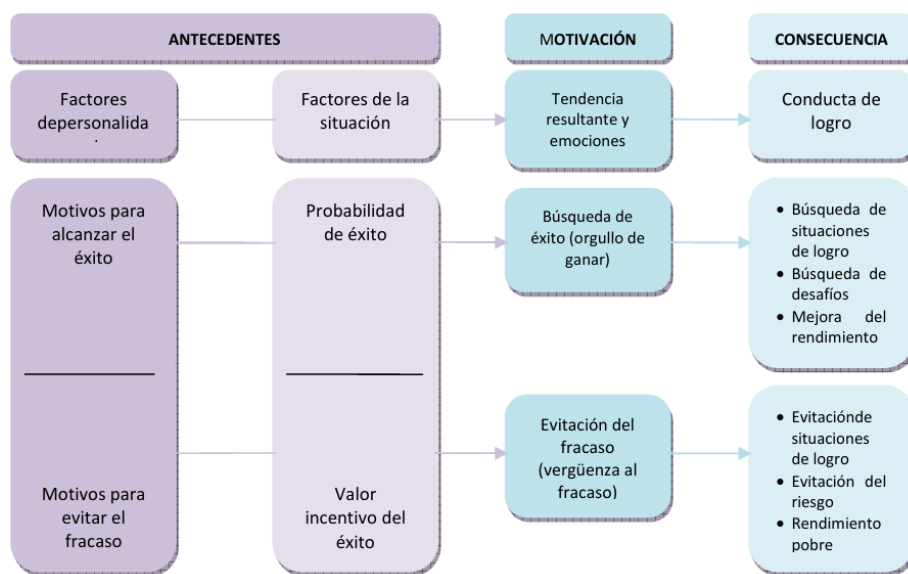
ANTECEDENTES

MOTIVACIÓN

CONSECUENCIA

Factores depersonalida

Factores de la situación

Tendencia resultante y emociones

Conducta de logro

Motivos para alcanzar el éxito

Probabilidad de éxito

Búsqueda de éxito (orgullo de ganar)

- Búsqueda de situaciones de logro
- Búsqueda de desafíos
- Mejora del rendimiento

Motivos para evitar el fracaso

Valor incentivo del éxito

Evitación del fracaso (vergüenza al fracaso)

- Evitaciónde situaciones de logro
- Evitación del riesgo
- Rendimiento pobre